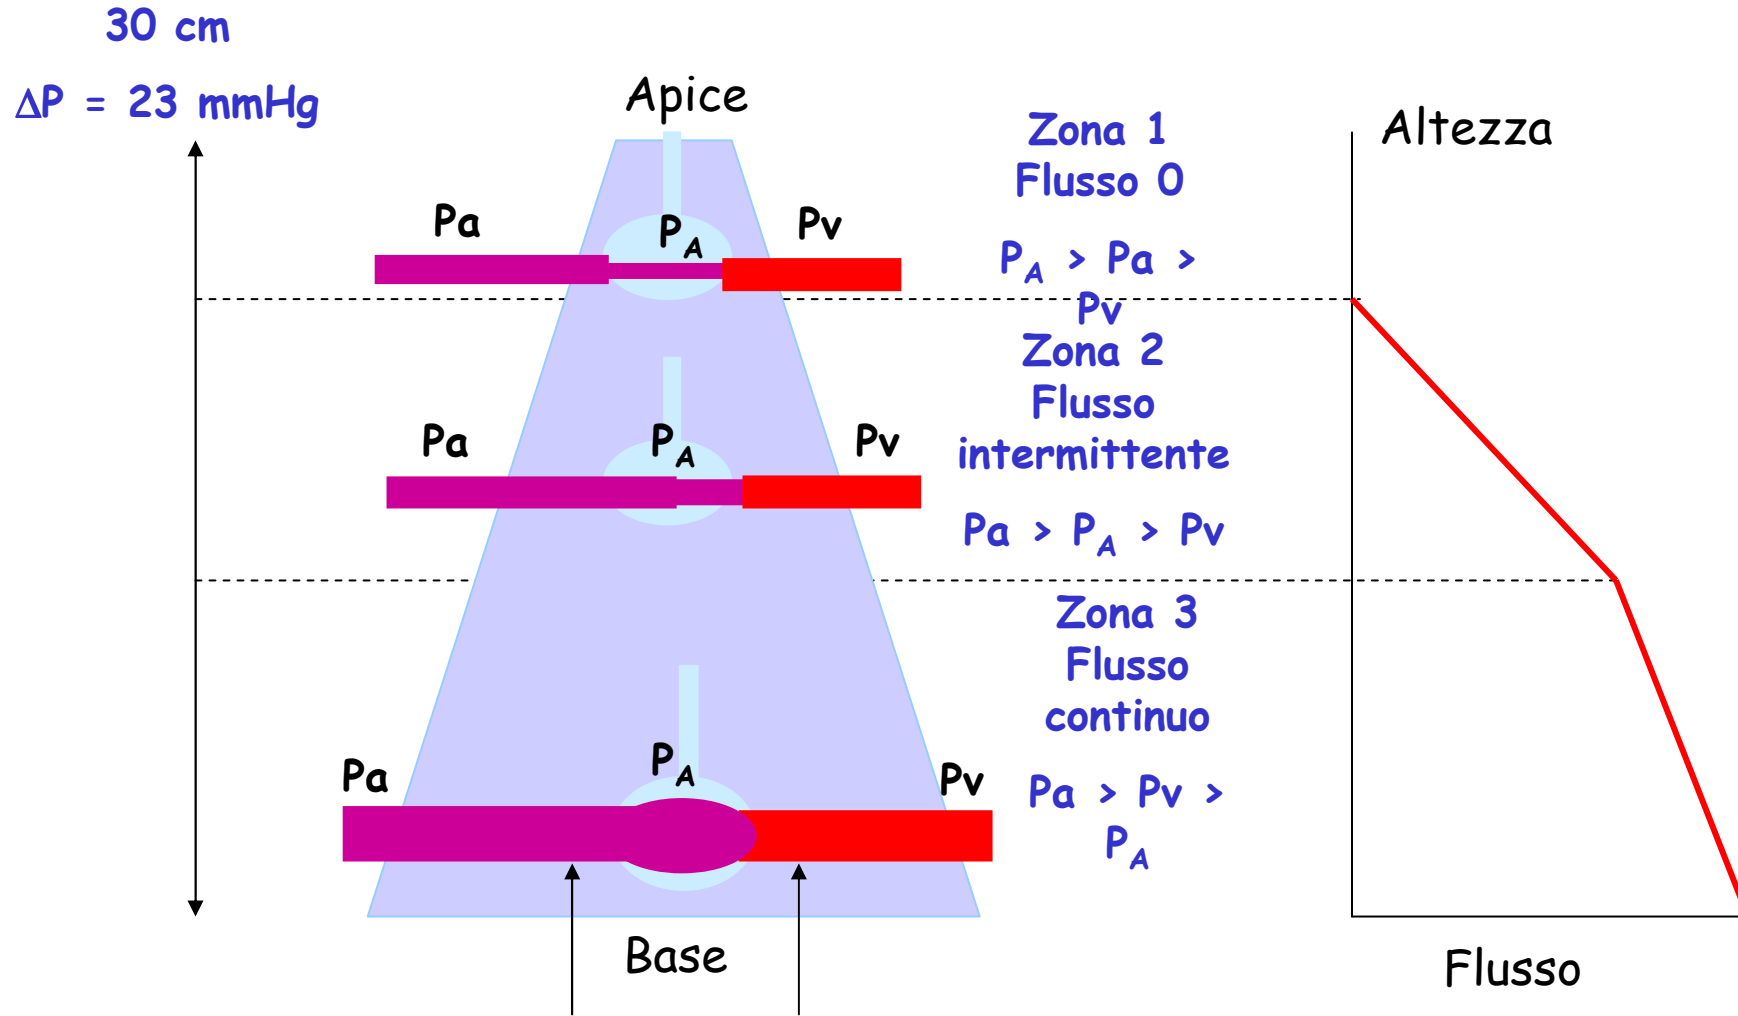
30 cm

$\Delta P$ = 23 mmHg

Apice

Pa

$P_A$

Pv

Zona 1
Flusso 0

$P_A$ > Pa > Pv

Zona 2
Flusso intermittente

Pa

$P_A$

Pv

Pa > $P_A$ > Pv

Zona 3
Flusso continuo

Pa

$P_A$

Pv

Pa > Pv > $P_A$

Base

Altezza

Flusso